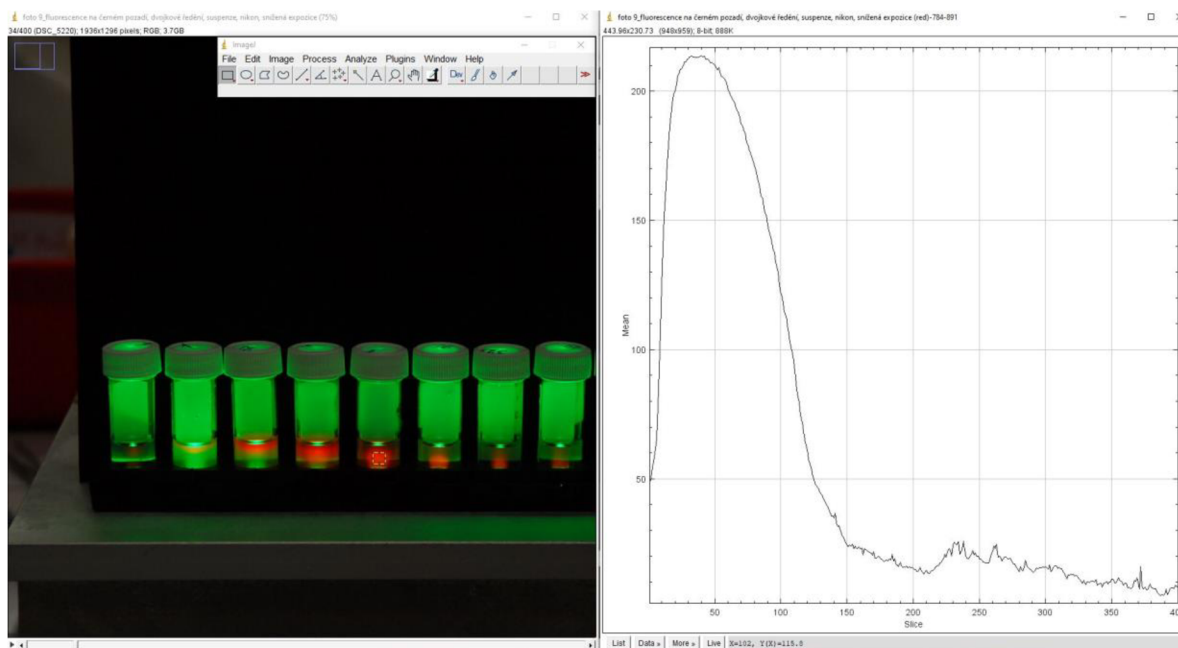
foto 9_fluorescence na černém pozadí, dvojkové ředění, suspenze, nikon, snížená expozice (75%)
34/400 (DSC_5220); 1936x1296 pixels; RGB; 3.7GB

ImageJ
File Edit Image Process Analyze Plugins Window Help

foto 9_fluorescence na černém pozadí, dvojkové ředění, suspenze, nikon, snížená expozice (red)-784-891
443.96x230.73 (948x959); 8-bit; 888K

200
150
100
50
Mean
50 100 150 200 250 300 350 40
Slice

List Data » More » Live X=102, Y(X)=115.8